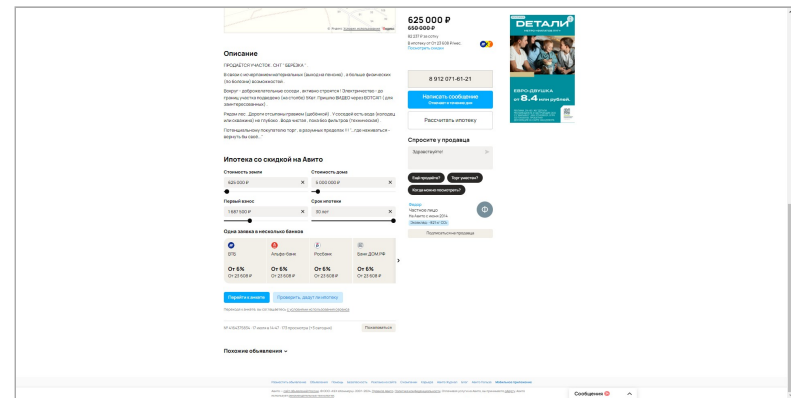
625 000 ₽
650 000 ₽
82 237 ₽ за сотку
В ипотеку от 27 608 ₽/мес.

8 912 071-61-21

Написать сообщение

Рассчитать ипотеку

Спросите у продавца

Здравствуйте!

Ещё продаётся?
Торг уместен?
Когда можно посмотреть?

Частное лицо

Подписаться на продавца

ДЕТАЛИ

ЕВРО-ДВУШКА
от 8.4 млн рублей

Описание

ПРОДАЁТСЯ УЧАСТОК, СНТ "БЕРЁЗКА".

Ипотека со скидкой на Авито

Стоимость земли
625 000 ₽
Стоимость дома
5 000 000 ₽
Первый взнос
1 687 500 ₽
Срок ипотеки
30 лет

Одна заявка в несколько банков

ВТБ
От 6%
От 27 608 ₽

Альфа-Банк
От 6%
От 27 608 ₽

Росбанк
От 6%
От 27 608 ₽

Банк ДОМ.РФ
От 6%
От 27 608 ₽

Перейти к анкете
Проверить, дадут ли ипотеку

Пожаловаться

Похожие объявления

Сообщения